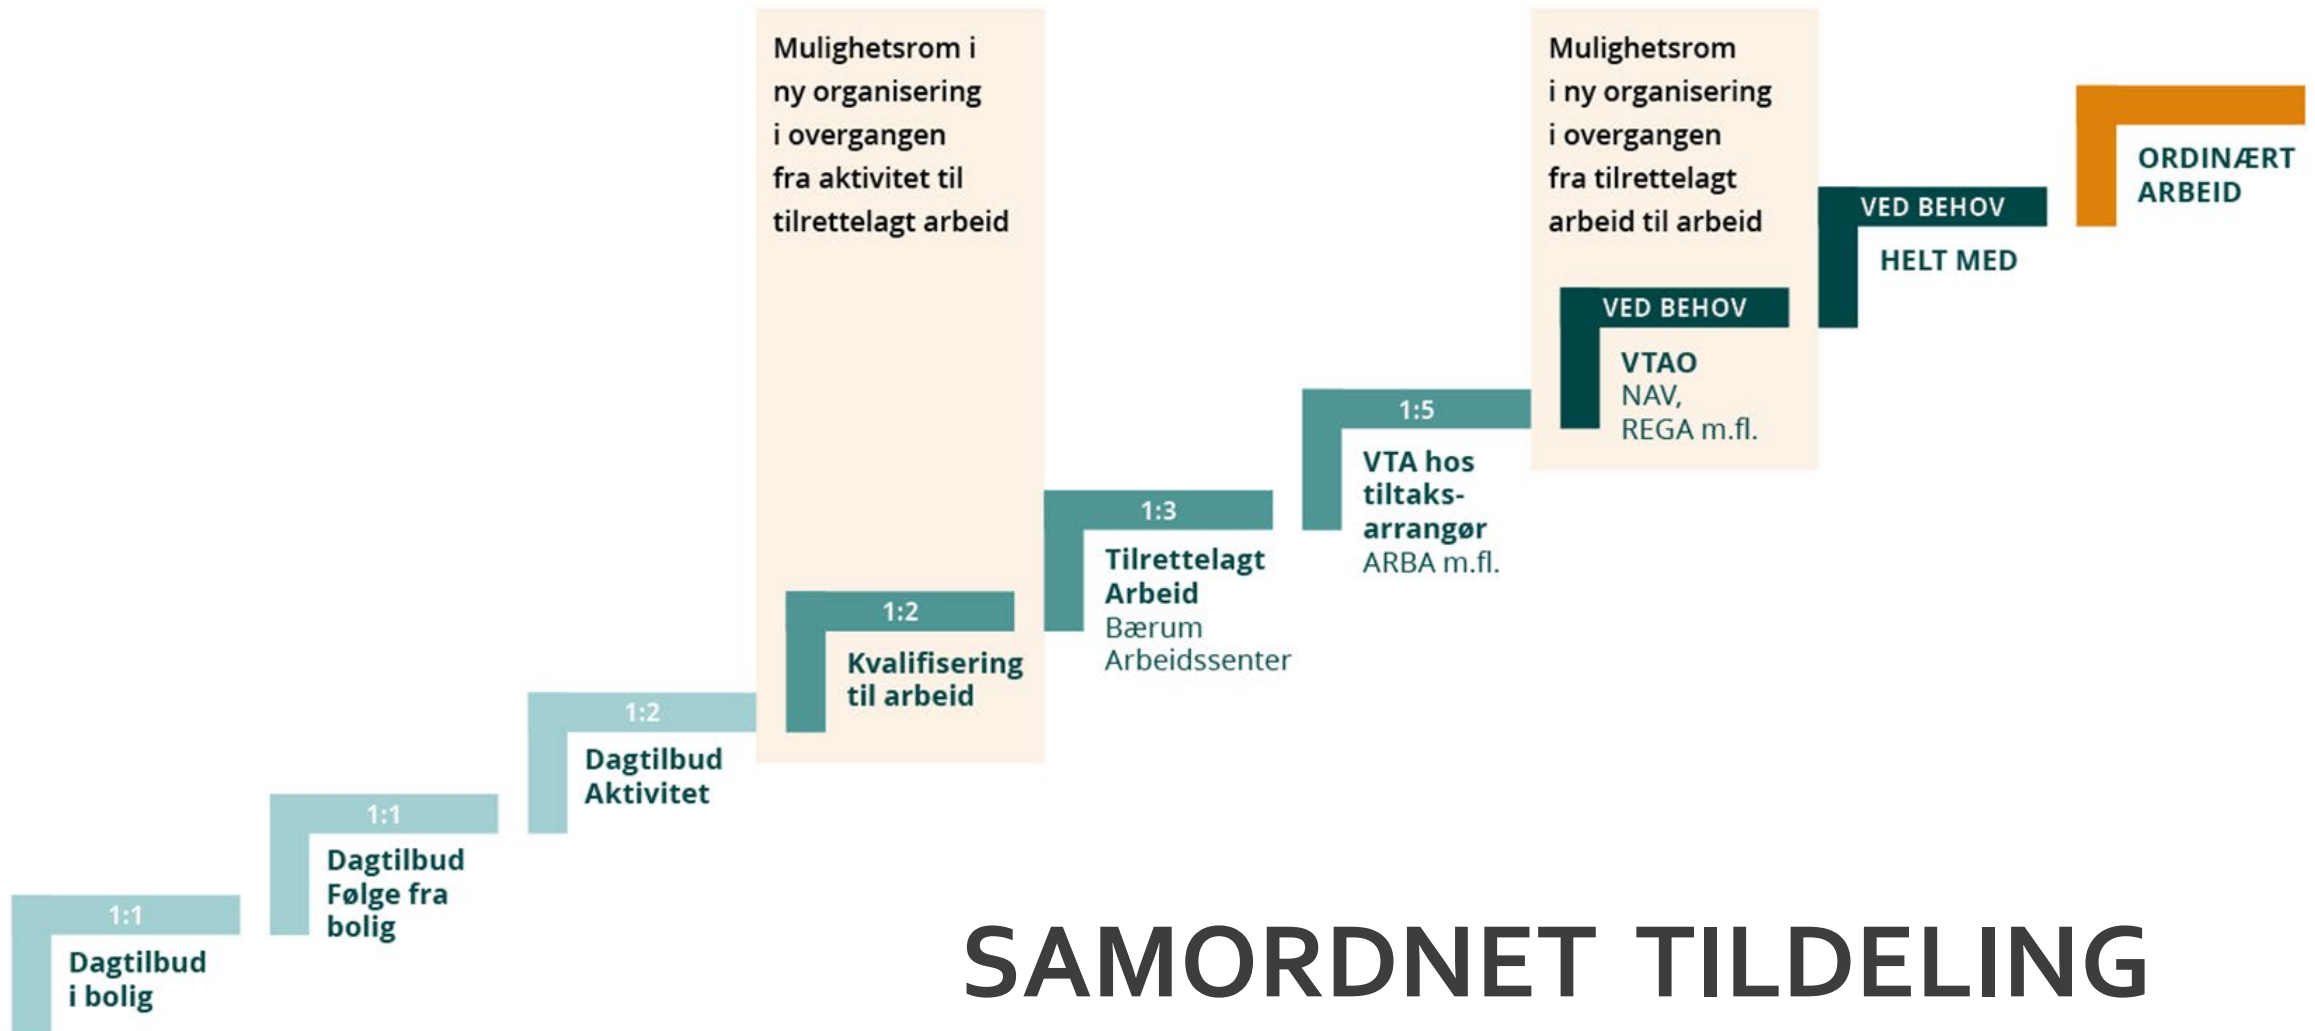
1:1
Dagtilbud i bolig

1:1
Dagtilbud Følge fra bolig

1:2
Dagtilbud Aktivitet

Mulighetsrom i ny organisering i overgangen fra aktivitet til tilrettelagt arbeid

1:2
Kvalifisering til arbeid

1:3
Tilrettelagt Arbeid
Bærum Arbeidssenter

1:5
VTA hos tiltaksarrangør
ARBA m.fl.

Mulighetsrom i ny organisering i overgangen fra tilrettelagt arbeid til arbeid

VED BEHOV
VTAO
NAV,
REGA m.fl.

VED BEHOV
HELT MED

ORDINÆRT ARBEID

SAMORDNET TILDELING